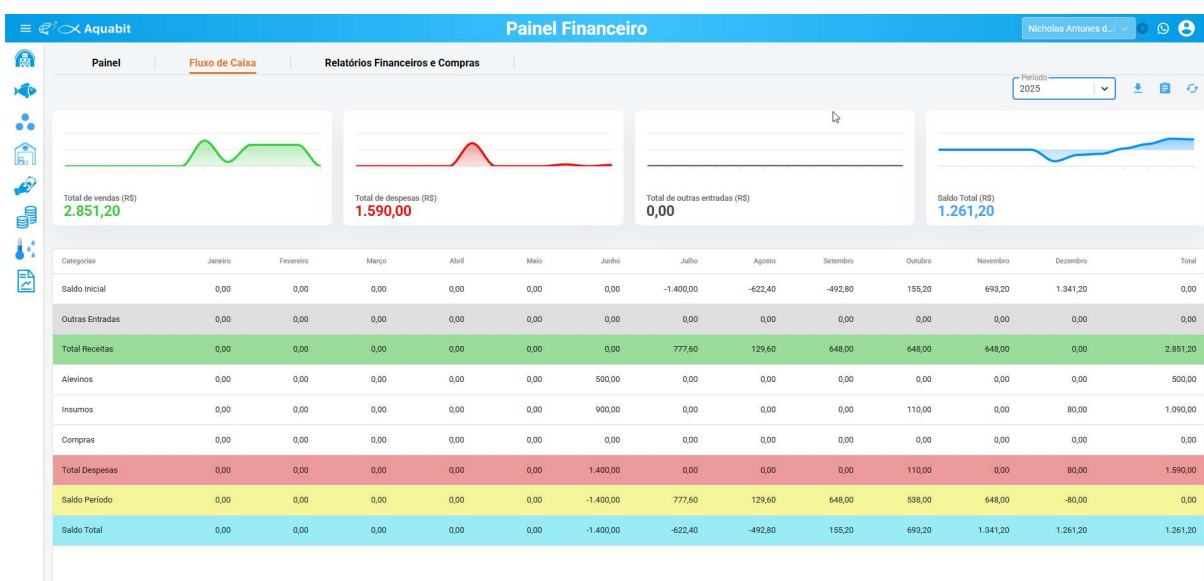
Aquabit

Painel Financeiro

Nicholas Antunes d...

Painel | Fluxo de Caixa | Relatórios Financeiros e Compras

Período
2025

Total de vendas (R$)
2.851,20

Total de despesas (R$)
1.590,00

Total de outras entradas (R$)
0,00

Saldo Total (R$)
1.261,20

| Categorias | Janeiro | Fevereiro | Março | Abril | Maio | Junho | Julho | Agosto | Setembro | Outubro | Novembro | Dezembro | Total |
|---|---|---|---|---|---|---|---|---|---|---|---|---|---|
| Saldo Inicial | 0,00 | 0,00 | 0,00 | 0,00 | 0,00 | 0,00 | -1.400,00 | -622,40 | -492,80 | 155,20 | 693,20 | 1.341,20 | 0,00 |
| Outras Entradas | 0,00 | 0,00 | 0,00 | 0,00 | 0,00 | 0,00 | 0,00 | 0,00 | 0,00 | 0,00 | 0,00 | 0,00 | 0,00 |
| Total Receitas | 0,00 | 0,00 | 0,00 | 0,00 | 0,00 | 0,00 | 777,60 | 129,60 | 648,00 | 648,00 | 648,00 | 0,00 | 2.851,20 |
| Alevinos | 0,00 | 0,00 | 0,00 | 0,00 | 0,00 | 500,00 | 0,00 | 0,00 | 0,00 | 0,00 | 0,00 | 0,00 | 500,00 |
| Insumos | 0,00 | 0,00 | 0,00 | 0,00 | 0,00 | 900,00 | 0,00 | 0,00 | 0,00 | 110,00 | 0,00 | 80,00 | 1.090,00 |
| Compras | 0,00 | 0,00 | 0,00 | 0,00 | 0,00 | 0,00 | 0,00 | 0,00 | 0,00 | 0,00 | 0,00 | 0,00 | 0,00 |
| Total Despesas | 0,00 | 0,00 | 0,00 | 0,00 | 0,00 | 1.400,00 | 0,00 | 0,00 | 0,00 | 110,00 | 0,00 | 80,00 | 1.590,00 |
| Saldo Período | 0,00 | 0,00 | 0,00 | 0,00 | 0,00 | -1.400,00 | 777,60 | 129,60 | 648,00 | 538,00 | 648,00 | -80,00 | 0,00 |
| Saldo Total | 0,00 | 0,00 | 0,00 | 0,00 | 0,00 | -1.400,00 | -622,40 | -492,80 | 155,20 | 693,20 | 1.341,20 | 1.261,20 | 1.261,20 |